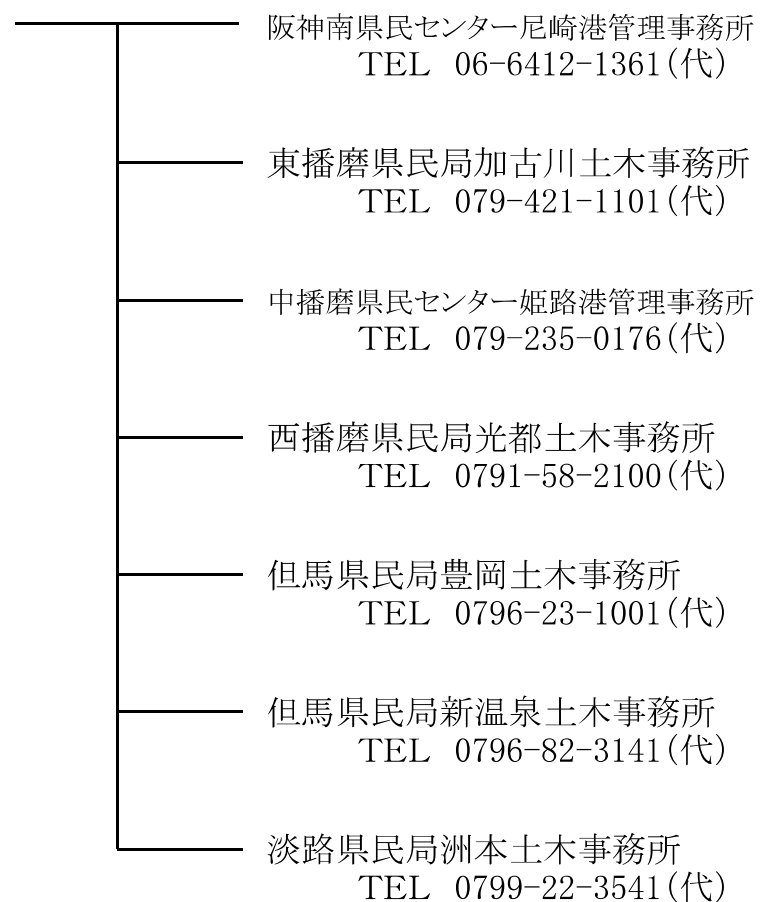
阪神南県民センター尼崎港管理事務所
TEL 06-6412-1361(代)

東播磨県民局加古川土木事務所
TEL 079-421-1101(代)

中播磨県民センター姫路港管理事務所
TEL 079-235-0176(代)

西播磨県民局光都土木事務所
TEL 0791-58-2100(代)

但馬県民局豊岡土木事務所
TEL 0796-23-1001(代)

但馬県民局新温泉土木事務所
TEL 0796-82-3141(代)

淡路県民局洲本土木事務所
TEL 0799-22-3541(代)